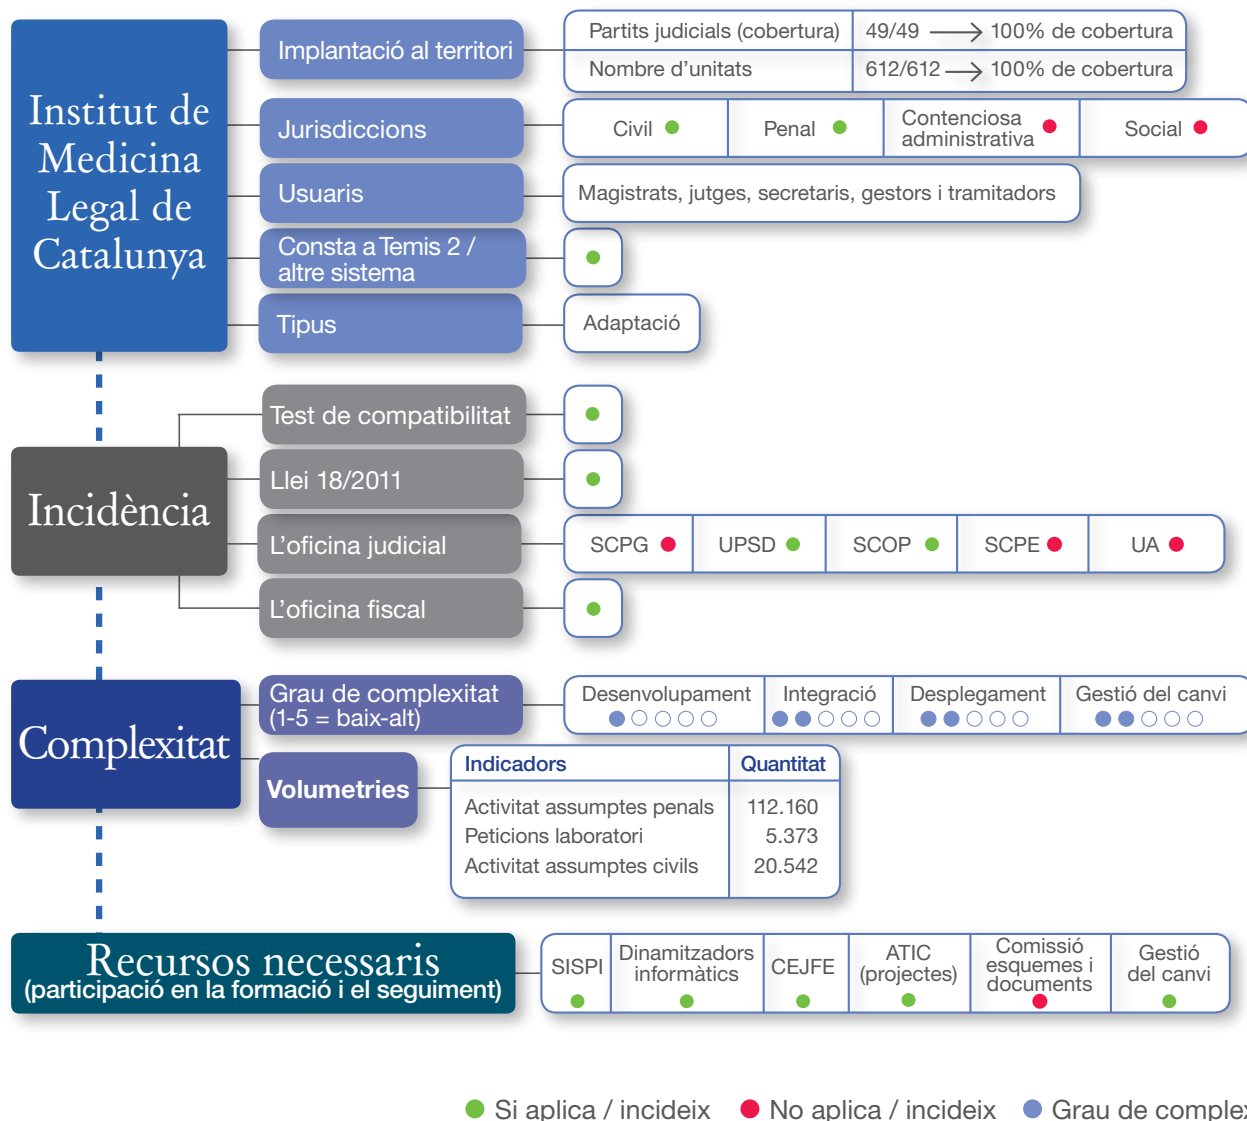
Institut de Medicina Legal de Catalunya

Implantació al territori

| Partits judicials (cobertura) | 49/49 ⟶ 100% de cobertura |
|---|---|
| Nombre d'unitats | 612/612 ⟶ 100% de cobertura |

Jurisdiccions

Civil ● Penal ● Contenciosa administrativa ● Social ●

Usuaris

Magistrats, jutges, secretaris, gestors i tramitadors

Consta a Temis 2 / altre sistema ●

Tipus

Adaptació

Incidència

Test de compatibilitat ●

Llei 18/2011 ●

L'oficina judicial

SCPG ● UPSD ● SCOP ● SCPE ● UA ●

L'oficina fiscal ●

Complexitat

Grau de complexitat (1-5 = baix-alt)

Desenvolupament ●○○○○ Integració ●●○○○ Desplegament ●●○○○ Gestió del canvi ●●○○○

Volumetries

| Indicadors | Quantitat |
|---|---|
| Activitat assumptes penals | 112.160 |
| Peticions laboratori | 5.373 |
| Activitat assumptes civils | 20.542 |

Recursos necessaris (participació en la formació i el seguiment)

SISPI ● Dinamitzadors informàtics ● CEJFE ● ATIC (projectes) ● Comissió esquemes i documents ● Gestió del canvi ●

● Si aplica / incideix ● No aplica / incideix ● Grau de comple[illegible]